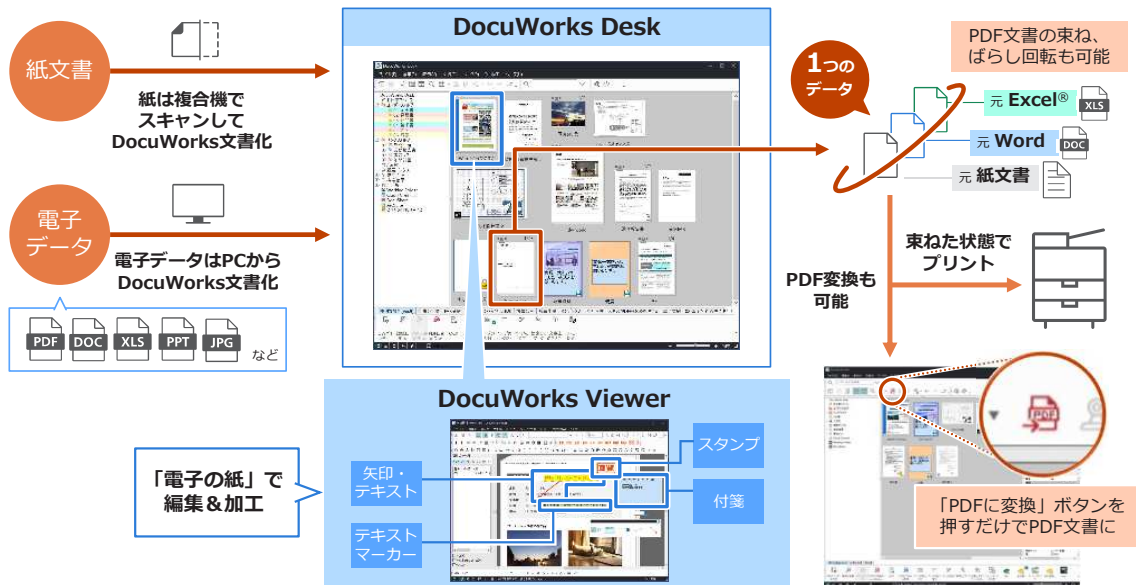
紙文書

紙は複合機で スキャンして DocuWorks文書化

電子データ

電子データはPCから DocuWorks文書化

PDF DOC XLS PPT JPG など

DocuWorks Desk

DocuWorks Viewer

「電子の紙」で 編集＆加工

矢印・テキスト

テキストマーカー

スタンプ

付箋

1つのデータ

PDF文書の束ね、ばらし回転も可能

元 Excel® XLS

元 Word DOC

元 紙文書

束ねた状態でプリント

PDF変換も可能

PDF

「PDFに変換」ボタンを押すだけでPDF文書に